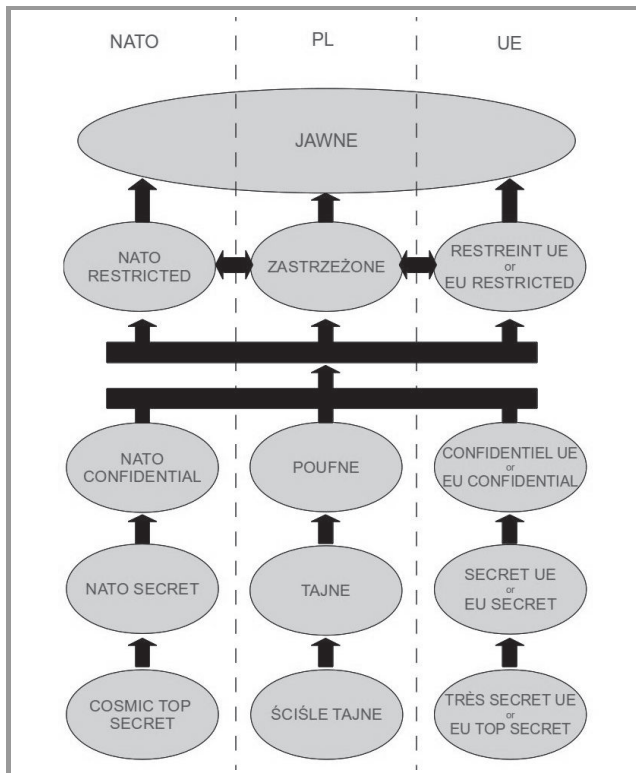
NATO

PL

UE

JAWNE

NATO RESTRICTED

ZASTRZEŻONE

RESTREINT UE or EU RESTRICTED

NATO CONFIDENTIAL

POUFNE

CONFIDENTIEL UE or EU CONFIDENTIAL

NATO SECRET

TAJNE

SECRET UE or EU SECRET

COSMIC TOP SECRET

ŚCIŚLE TAJNE

TRÈS SECRET UE or EU TOP SECRET